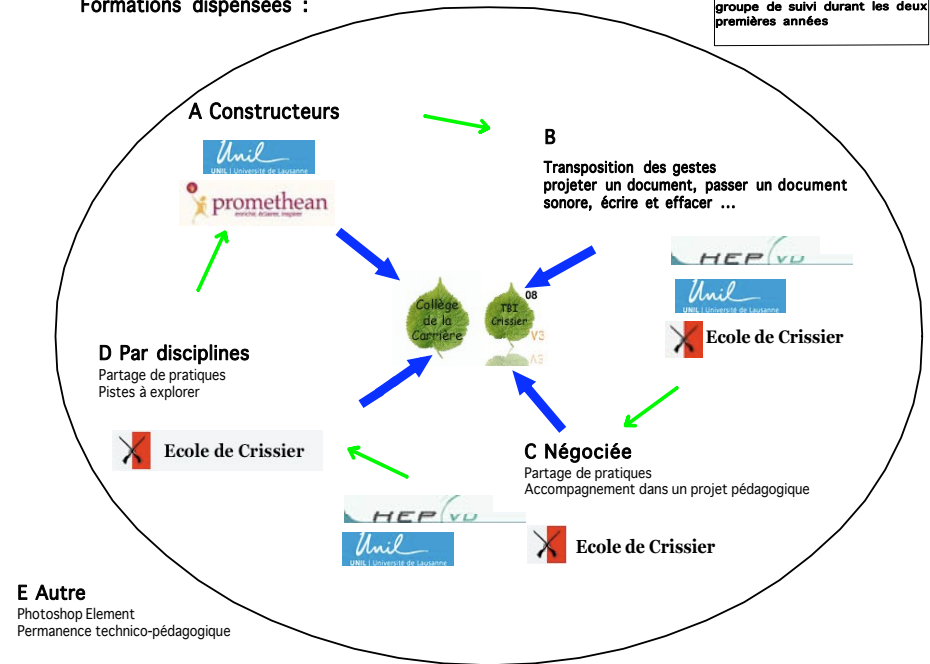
Formations dispensées :

groupe de suivi durant les deux premières années

A Constructeurs

Unil
UNIL | Université de Lausanne

promethean
enrichir. éclairer. inspirer

B

Transposition des gestes
projeter un document, passer un document sonore, écrire et effacer ...

HEP VD

Unil
UNIL | Université de Lausanne

Ecole de Crissier

Collège de la Carrière

TBI Crissier 08
V3
V3

D Par disciplines
Partage de pratiques
Pistes à explorer

Ecole de Crissier

C Négociée
Partage de pratiques
Accompagnement dans un projet pédagogique

HEP VD

Unil
UNIL | Université de Lausanne

Ecole de Crissier

E Autre
Photoshop Element
Permanence technico-pédagogique